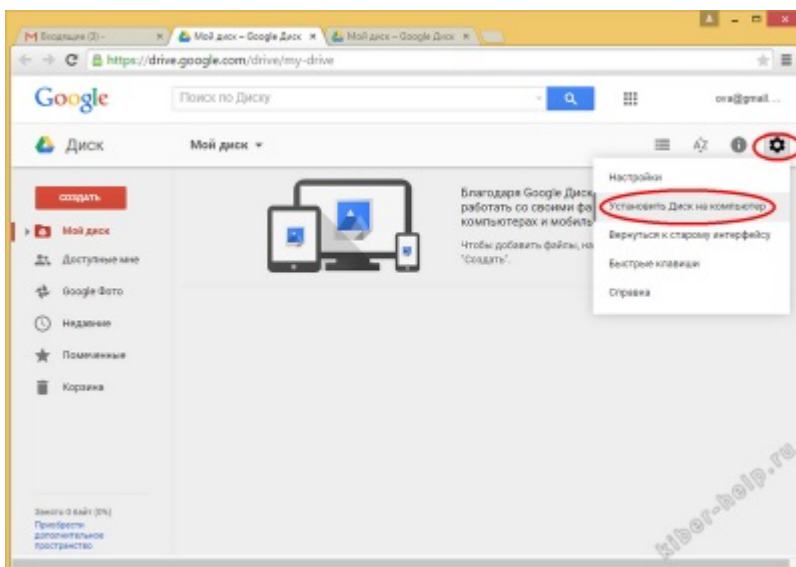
M Входящие (3) –
Мой диск – Google Диск
Мой диск – Google Диск
https://drive.google.com/drive/my-drive

Google
Поиск по Диску
ora@gmail...

Диск
Мой диск

Настройки
Установить Диск на компьютер
Вернуться к старому интерфейсу
Быстрые клавиши
Справка

СОЗДАТЬ
Мой диск
Доступные мне
Google Фото
Недавние
Помеченные
Корзина

Благодаря Google Диск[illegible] работать со своими фа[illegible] компьютерах и мобиль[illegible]
Чтобы добавить файлы, на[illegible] "Создать".

Занято 0 байт (0%)
Приобрести дополнительное пространство

kiber-help.ru